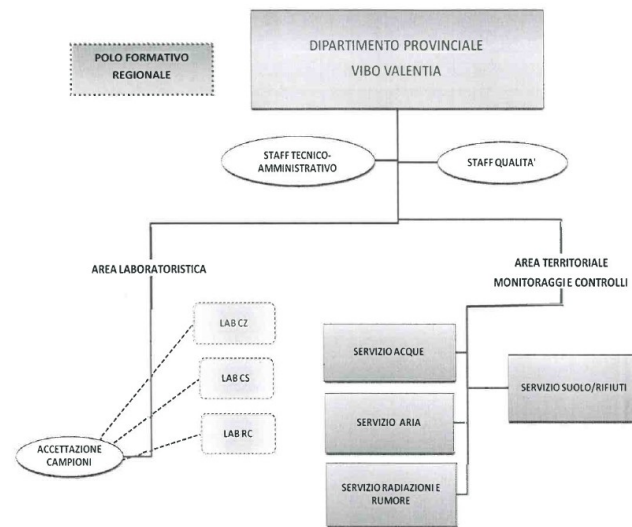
POLO FORMATIVO REGIONALE

DIPARTIMENTO PROVINCIALE
VIBO VALENTIA

STAFF TECNICO-AMMINISTRATIVO

STAFF QUALITA'

AREA LABORATORISTICA

AREA TERRITORIALE
MONITORAGGI E CONTROLLI

LAB CZ

LAB CS

LAB RC

ACCETTAZIONE CAMPIONI

SERVIZIO ACQUE

SERVIZIO ARIA

SERVIZIO RADIAZIONI E RUMORE

SERVIZIO SUOLO/RIFIUTI